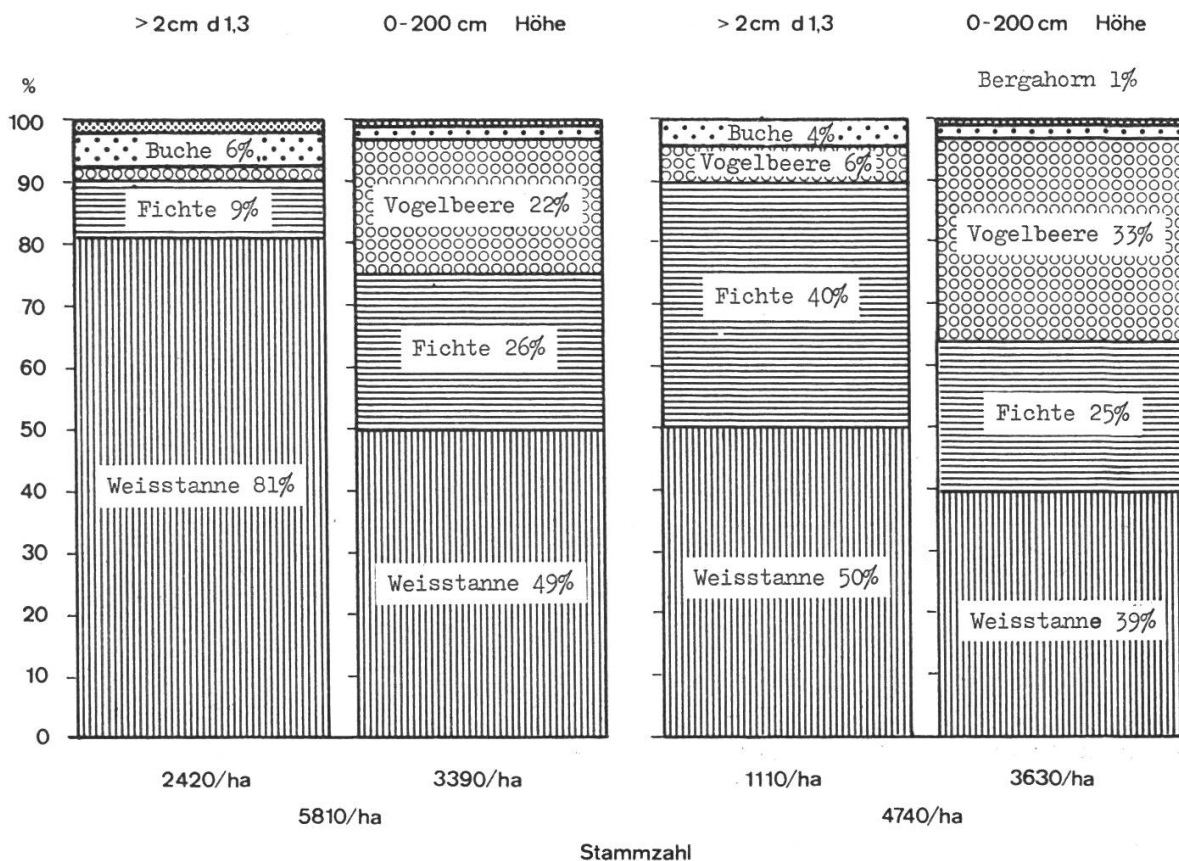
> 2cm d 1,3
0-200 cm Höhe
> 2cm d 1,3
0-200 cm Höhe

%

Bergahorn 1%

100
90
80
70
60
50
40
30
20
10
0

Buche 6%
Fichte 9%
Weisstanne 81%

Vogelbeere 22%
Fichte 26%
Weisstanne 49%

Buche 4%
Vogelbeere 6%
Fichte 40%
Weisstanne 50%

Vogelbeere 33%
Fichte 25%
Weisstanne 39%

2420/ha
3390/ha
1110/ha
3630/ha

5810/ha
4740/ha

Stammzahl